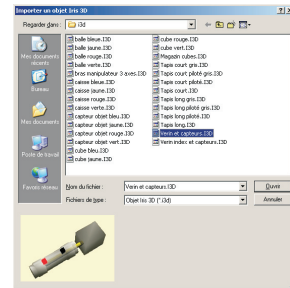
Importer un objet Iris 3D

Regarder dans : i3d

Mes documents récents
Bureau
Mes documents
Poste de travail
Favoris réseau

balle bleue.I3D
balle jaune.I3D
balle rouge.I3D
balle verte.I3D
bras manipulateur 3 axes.I3D
caisse bleue.I3D
caisse jaune.I3D
caisse rouge.I3D
caisse verte.I3D
capteur objet bleu.I3D
capteur objet jaune.I3D
capteur objet rouge.I3D
capteur objet vert.I3D
cube bleu.I3D
cube jaune.I3D
cube rouge.I3D
cube vert.I3D
Magasin cubes.I3D
Tapis court gris.I3D
Tapis court piloté gris.I3D
Tapis court piloté.I3D
Tapis court.I3D
Tapis long gris.I3D
Tapis long piloté gris.I3D
Tapis long piloté.I3D
Tapis long.I3D
Verin et capteurs.I3D
Verin index et capteurs.I3D

Nom du fichier : Verin et capteurs.I3D
Fichiers de type : Objet Iris 3D (*.i3d)

Ouvrir
Annuler